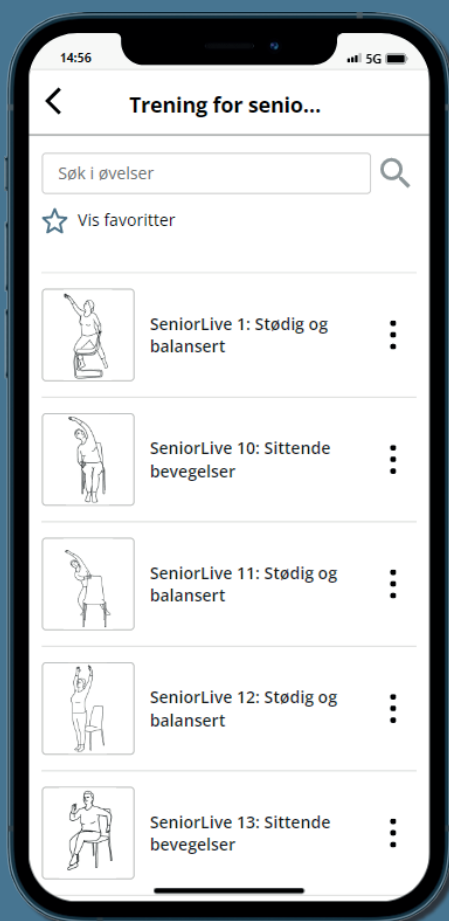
14:56

5G

Trening for senio...

Søk i øvelser

Vis favoritter

SeniorLive 1: Stødig og balansert

SeniorLive 10: Sittende bevegelser

SeniorLive 11: Stødig og balansert

SeniorLive 12: Stødig og balansert

SeniorLive 13: Sittende bevegelser